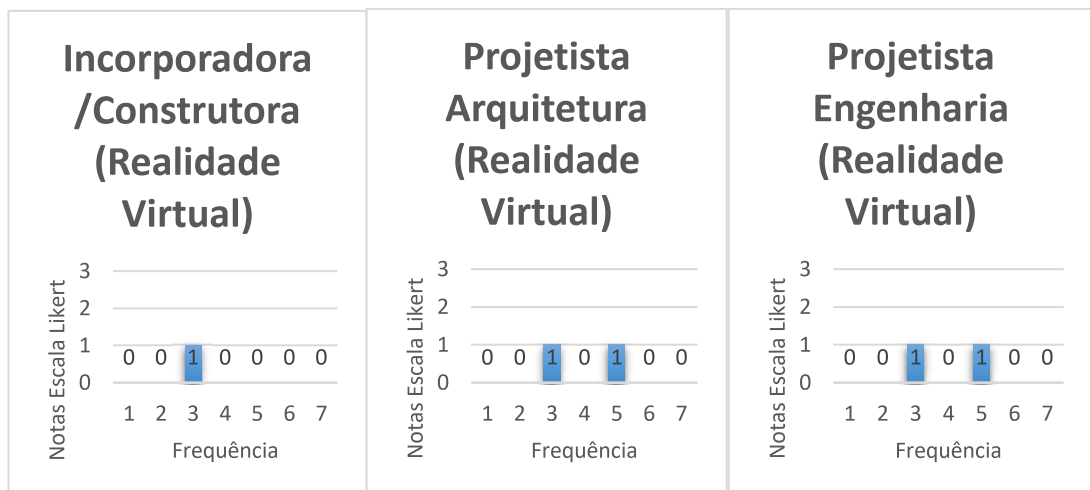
Incorporadora /Construtora (Realidade Virtual)

Notas Escala Likert

3
2
1
0

0 0 1 0 0 0 0

1 2 3 4 5 6 7

Frequência

Projetista Arquitetura (Realidade Virtual)

Notas Escala Likert

3
2
1
0

0 0 1 0 1 0 0

1 2 3 4 5 6 7

Frequência

Projetista Engenharia (Realidade Virtual)

Notas Escala Likert

3
2
1
0

0 0 1 0 1 0 0

1 2 3 4 5 6 7

Frequência